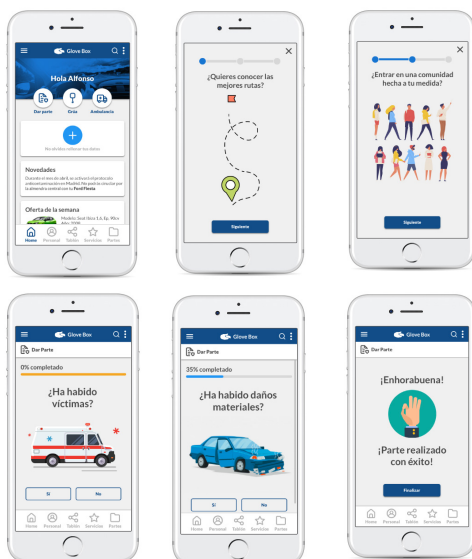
Glove Box

Hola Alfonso

Dar parte
Grúa
Ambulancia

No olvides rellenar tus datos

Novedades

Durante el mes de abril, se activa el protocolo ambiental en Madrid. No podrás circular por la almendra central con tu Ford Fiesta

Oferta de la semana

Modelo: Seat Ibiza 1.4, 5p, 90cv

Home
Personal
Tablón
Servicios
Partes

¿Quieres conocer las mejores rutas?

Siguiente

¿Entrar en una comunidad hecha a tu medida?

Siguiente

Glove Box

Dar Parte

0% completado

¿Ha habido víctimas?

Sí
No

Home
Personal
Tablón
Servicios
Partes

Glove Box

Dar Parte

35% completado

¿Ha habido daños materiales?

Sí
No

Home
Personal
Tablón
Servicios
Partes

Glove Box

Dar Parte

¡Enhorabuena!

¡Parte realizado con éxito!

Finalizar

Home
Personal
Tablón
Servicios
Partes